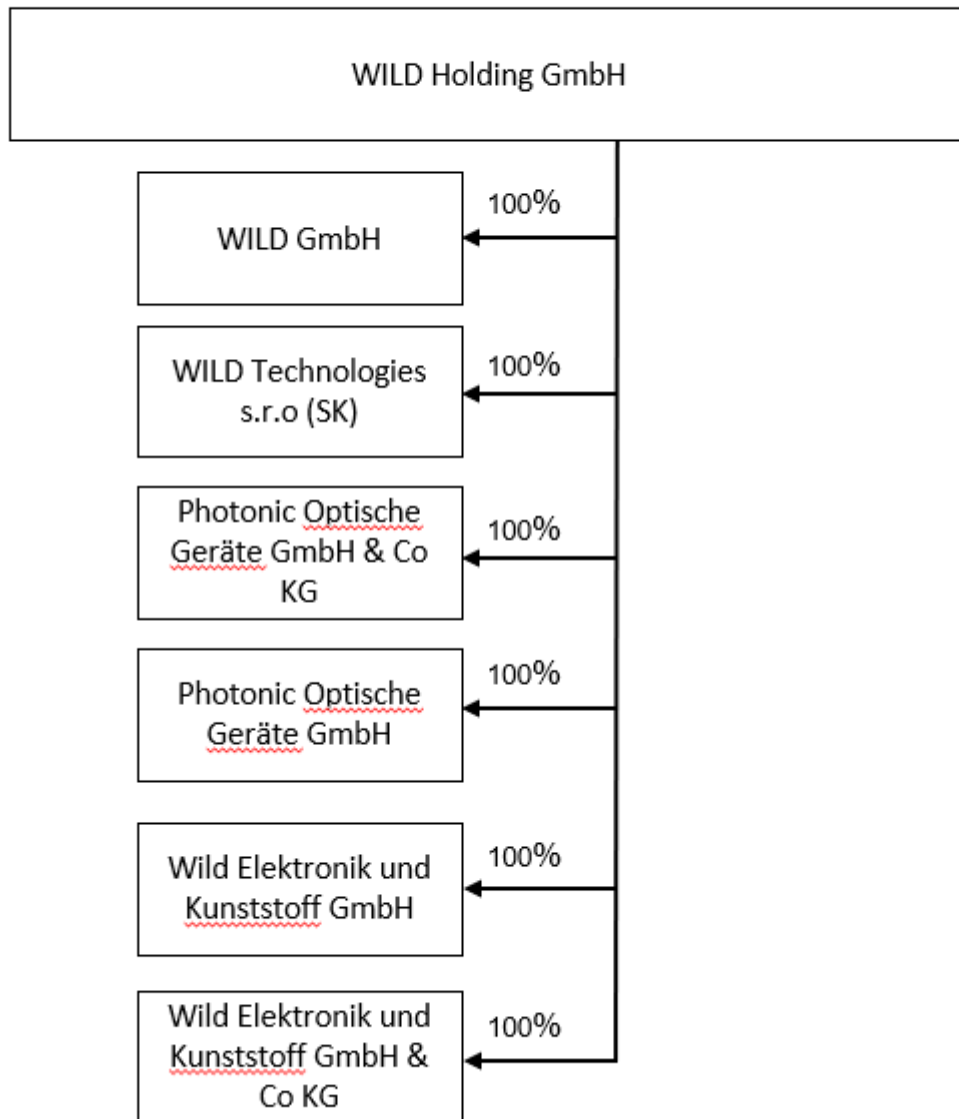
WILD Holding GmbH

100%

WILD GmbH

100%

WILD Technologies s.r.o (SK)

100%

Photonic Optische Geräte GmbH & Co KG

100%

Photonic Optische Geräte GmbH

100%

Wild Elektronik und Kunststoff GmbH

100%

Wild Elektronik und Kunststoff GmbH & Co KG